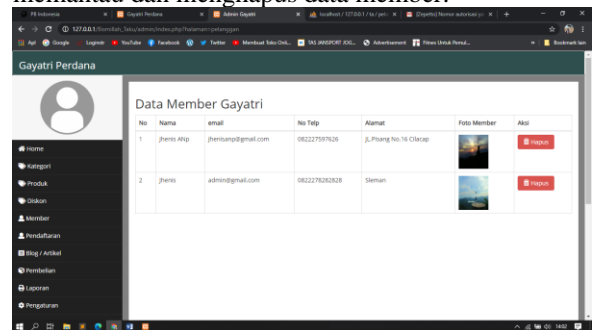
melihat dan menghapus data member.

PB Indonesia | Gayatri Perdana | Admin Gayatri | localhost / 127.0.0.1 / tu / peli | [Dipetiks] Nomor autorisasi yo

127.0.0.1/Bismillah_Toko/admin/index.php?halaman=pelanggan

Apl | Google | Logout | YouTube | Facebook | Twitter | Membuat Toko Onli... | TAS JANSPORT JOG... | Advertisement | Filmes Untuk Pemul... | Bookmark lain

Gayatri Perdana

Home
Kategori
Produk
Diskon
Member
Pendaftaran
Blog / Artikel
Pembelian
Laporan
Pengaturan

Data Member Gayatri

| No | Nama | email | No Telp | Alamat | Foto Member | Aksi |
|---|---|---|---|---|---|---|
| 1 | Jhenis ANp | jhenisanp@gmail.com | 082227597626 | JL Pisang No.16 Cilacap | | Hapus |
| 2 | Jhenis | admin@gmail.com | 0822276282828 | Sleman | | Hapus |